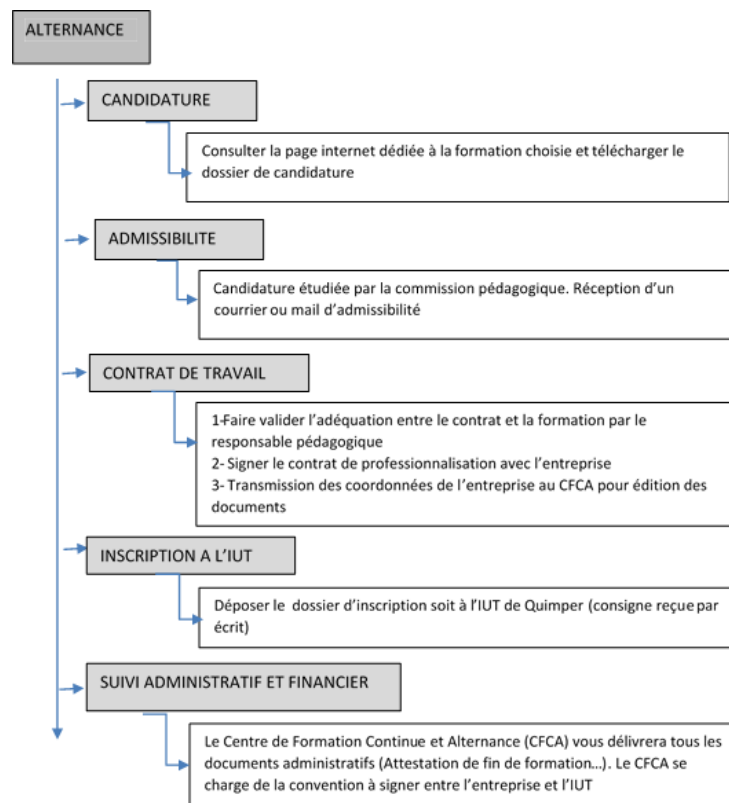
ALTERNANCE

CANDIDATURE

Consulter la page internet dédiée à la formation choisie et télécharger le dossier de candidature

ADMISSIBILITE

Candidature étudiée par la commission pédagogique. Réception d'un courrier ou mail d'admissibilité

CONTRAT DE TRAVAIL

1-Faire valider l'adéquation entre le contrat et la formation par le responsable pédagogique
2- Signer le contrat de professionnalisation avec l'entreprise
3- Transmission des coordonnées de l'entreprise au CFCA pour édition des documents

INSCRIPTION A L'IUT

Déposer le dossier d'inscription soit à l'IUT de Quimper (consigne reçue par écrit)

SUIVI ADMINISTRATIF ET FINANCIER

Le Centre de Formation Continue et Alternance (CFCA) vous délivrera tous les documents administratifs (Attestation de fin de formation…). Le CFCA se charge de la convention à signer entre l'entreprise et l'IUT